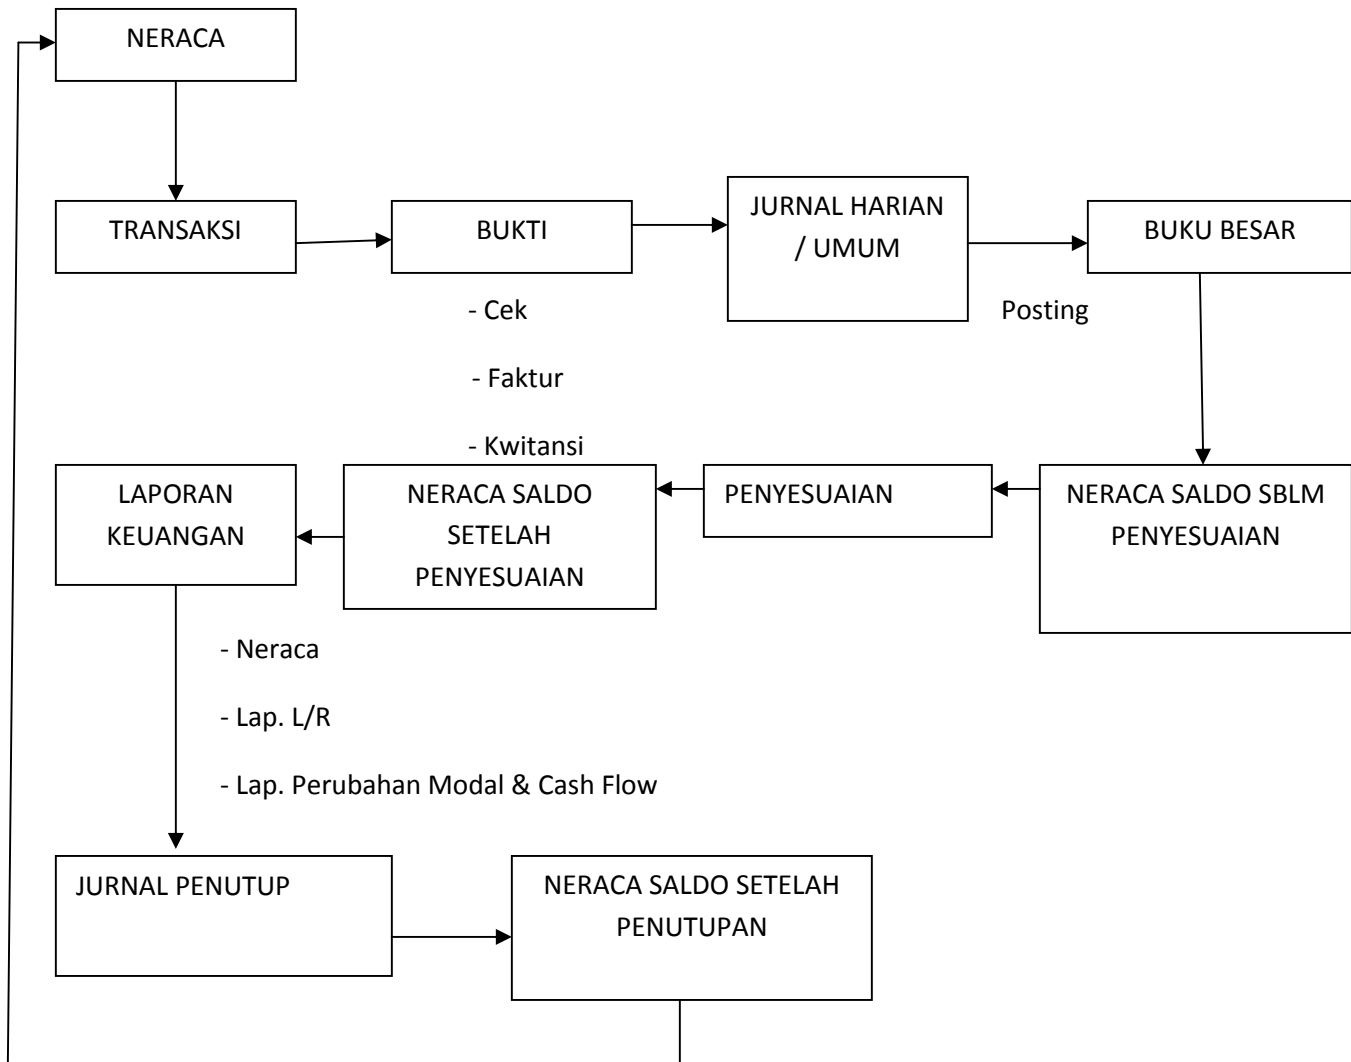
NERACA

TRANSAKSI

BUKTI

- Cek

- Faktur

- Kwitansi

JURNAL HARIAN / UMUM

Posting

BUKU BESAR

NERACA SALDO SBLM PENYESUAIAN

PENYESUAIAN

NERACA SALDO SETELAH PENYESUAIAN

LAPORAN KEUANGAN

- Neraca

- Lap. L/R

- Lap. Perubahan Modal & Cash Flow

JURNAL PENUTUP

NERACA SALDO SETELAH PENUTUPAN